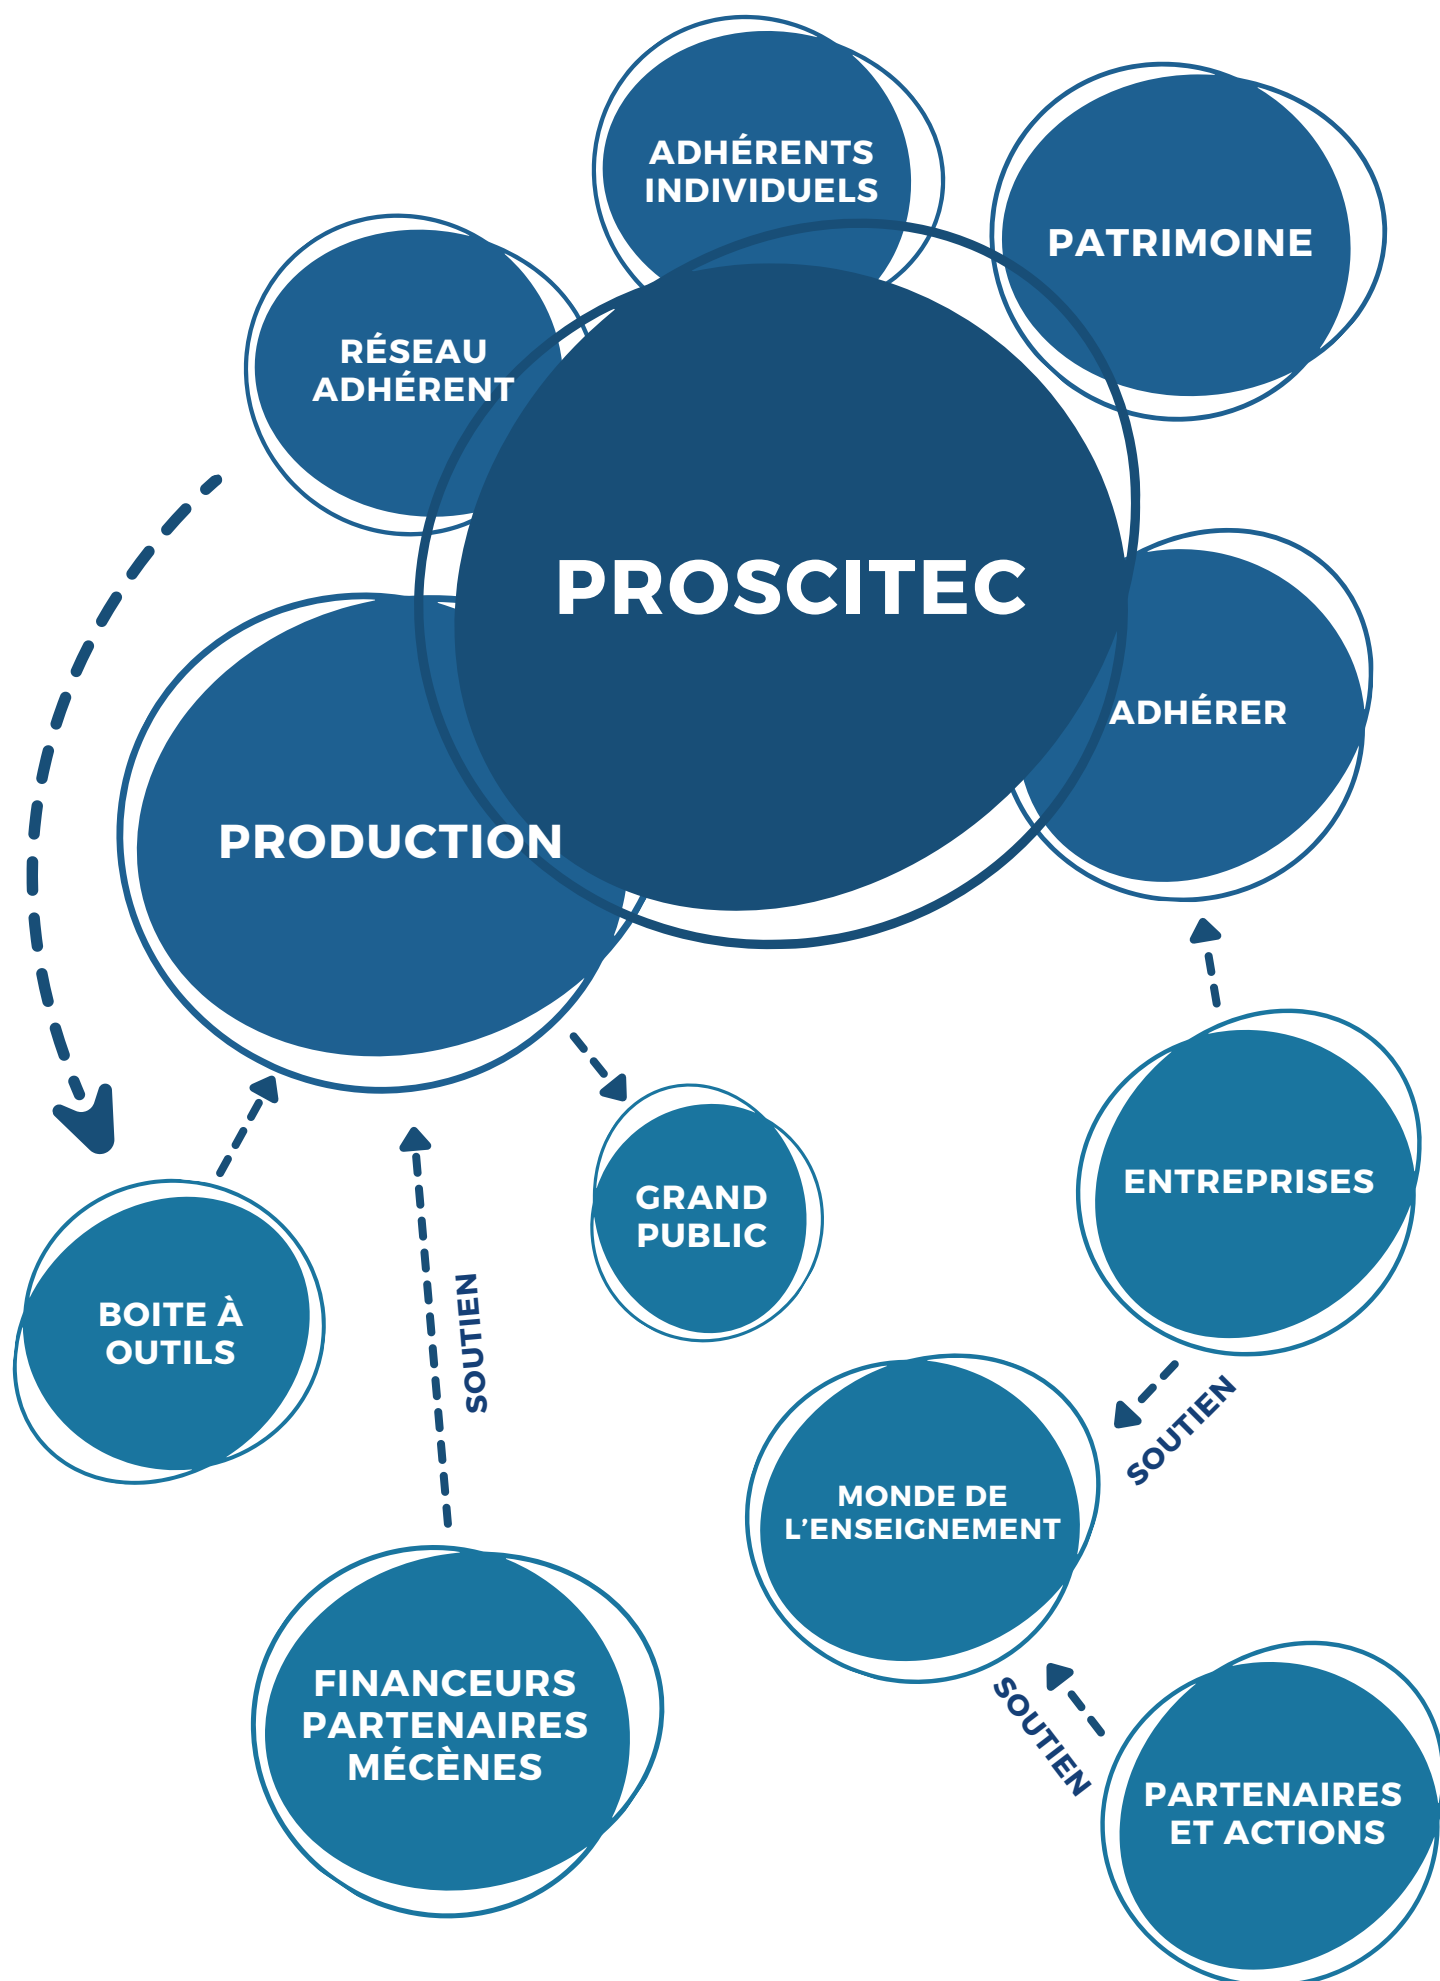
ADHÉRENTS INDIVIDUELS

PATRIMOINE

RÉSEAU ADHÉRENT

PROSCITEC

ADHÉRER

PRODUCTION

ENTREPRISES

GRAND PUBLIC

BOITE À OUTILS

SOUTIEN

SOUTIEN

MONDE DE L'ENSEIGNEMENT

SOUTIEN

FINANCEURS PARTENAIRES MÉCÈNES

PARTENAIRES ET ACTIONS